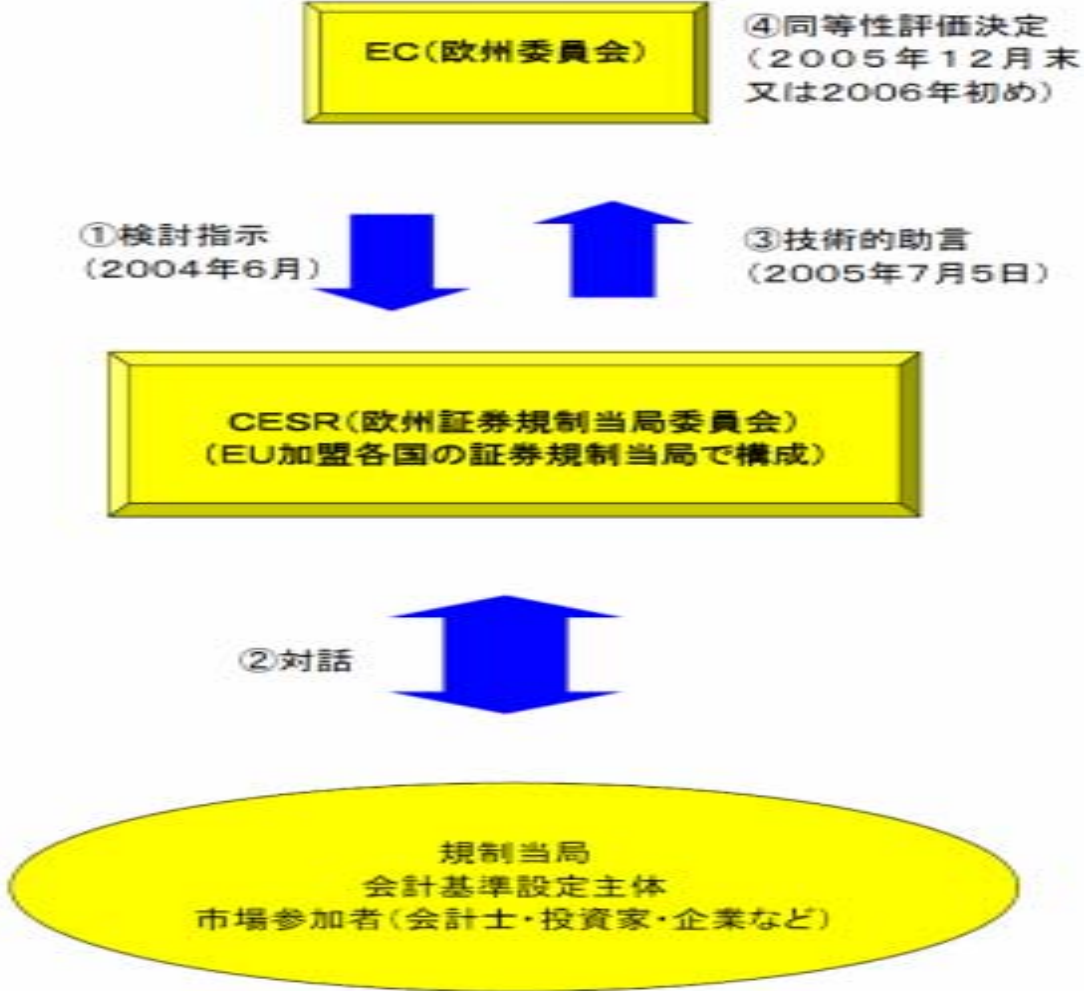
EC(欧州委員会)

④同等性評価決定
(2005年12月末又は2006年初め)

①検討指示
(2004年6月)

③技術的助言
(2005年7月5日)

CESR(欧州証券規制当局委員会)
(EU加盟各国の証券規制当局で構成)

②対話

規制当局
会計基準設定主体
市場参加者(会計士・投資家・企業など)